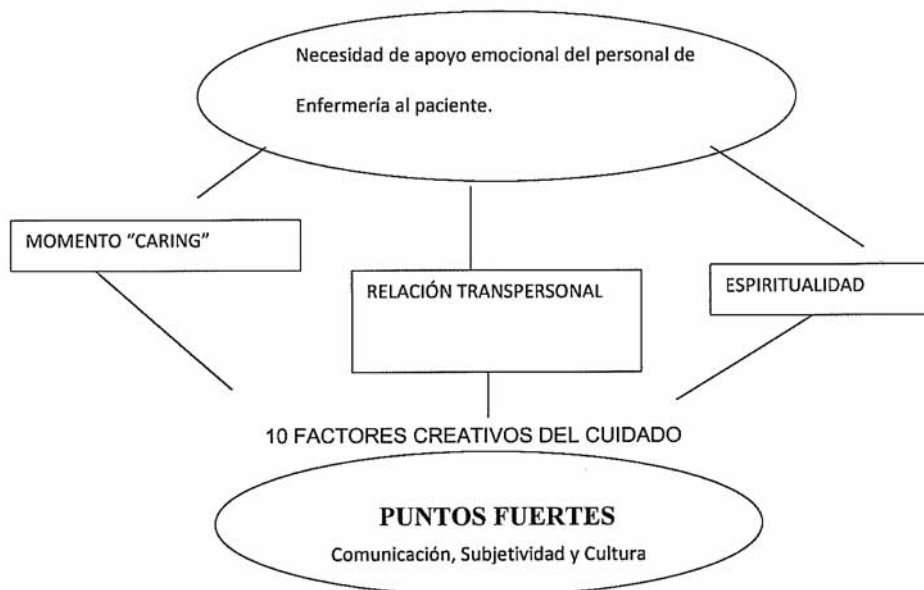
Necesidad de apoyo emocional del personal de Enfermería al paciente.

MOMENTO “CARING”

RELACIÓN TRANSPERSONAL

ESPIRITUALIDAD

10 FACTORES CREATIVOS DEL CUIDADO

PUNTOS FUERTES

Comunicación, Subjetividad y Cultura